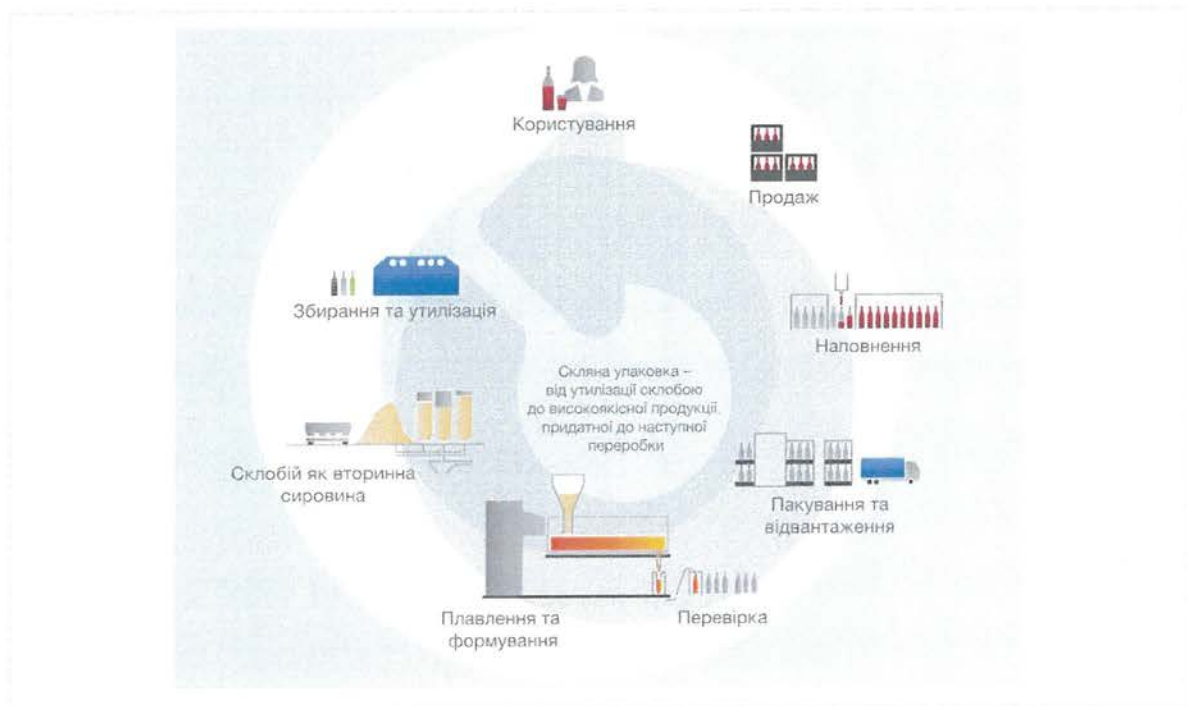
Користування

Продаж

Збирання та утилізація

Наповнення

Скляна упаковка – від утилізації склобою до високоякісної продукції, придатної до наступної переробки

Склобій як вторинна сировина

Пакування та відвантаження

Плавлення та формування

Перевірка